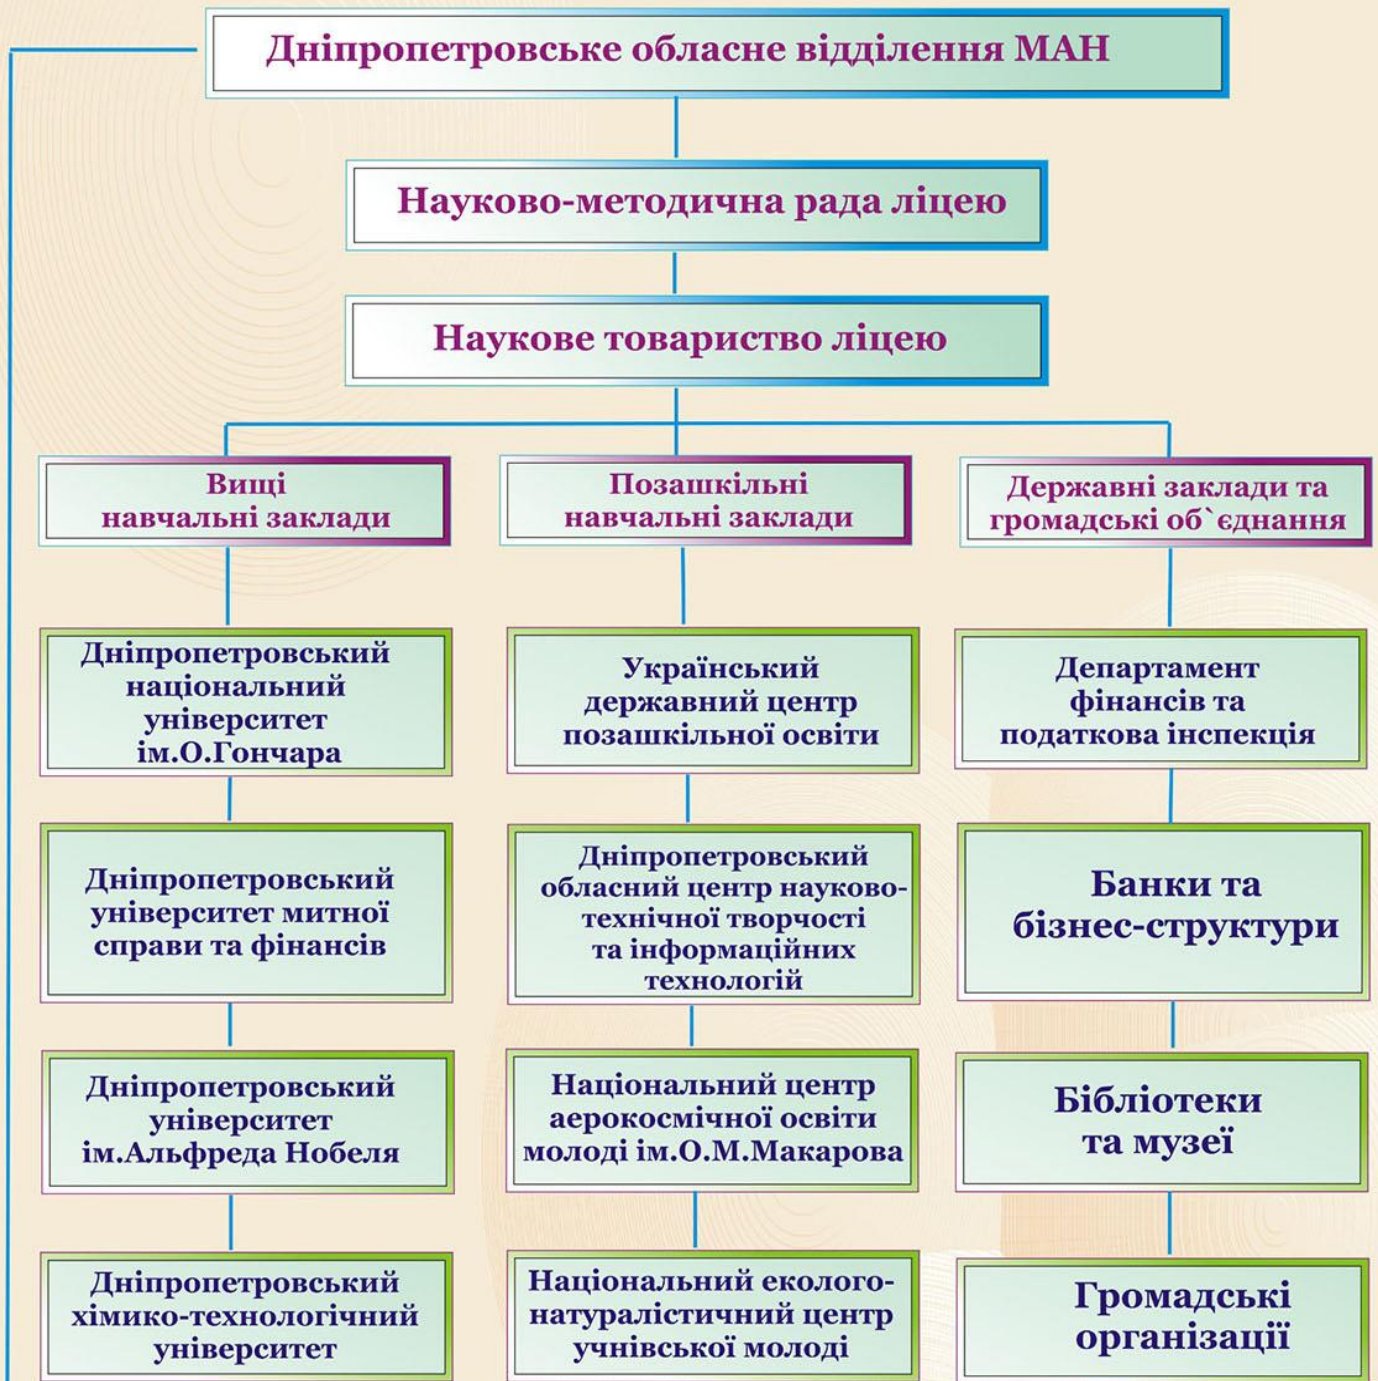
Дніпропетровське обласне відділення МАН

Науково-методична рада ліцею

Наукове товариство ліцею

Вищі навчальні заклади

Дніпропетровський національний університет ім.О.Гончара

Дніпропетровський університет митної справи та фінансів

Дніпропетровський університет ім.Альфреда Нобеля

Дніпропетровський хіміко-технологічний університет

Позашкільні навчальні заклади

Український державний центр позашкільної освіти

Дніпропетровський обласний центр науково-технічної творчості та інформаційних технологій

Національний центр аерокосмічної освіти молоді ім.О.М.Макарова

Національний еколого-натуралістичний центр учнівської молоді

Державні заклади та громадські об`єднання

Департамент фінансів та податкова інспекція

Банки та бізнес-структури

Бібліотеки та музеї

Громадські організації